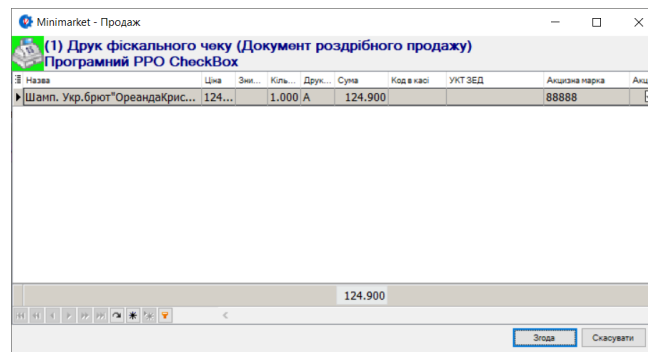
Minimarket - Продаж

(1) Друк фіскального чеку (Документ роздрібного продажу)
Програмний РРО CheckBox

| Назва | Ціна | Зни... | Кіль... | Друк... | Сума | Код в касі | УКТ ЗЕД | Акцизна марка | Акци |
|---|---|---|---|---|---|---|---|---|---|
| Шамп. Укр.брют"ОреандаКрис... | 124... | | 1.000 | А | 124.900 | | | 88888 | |

124.900

Згода
Скасувати